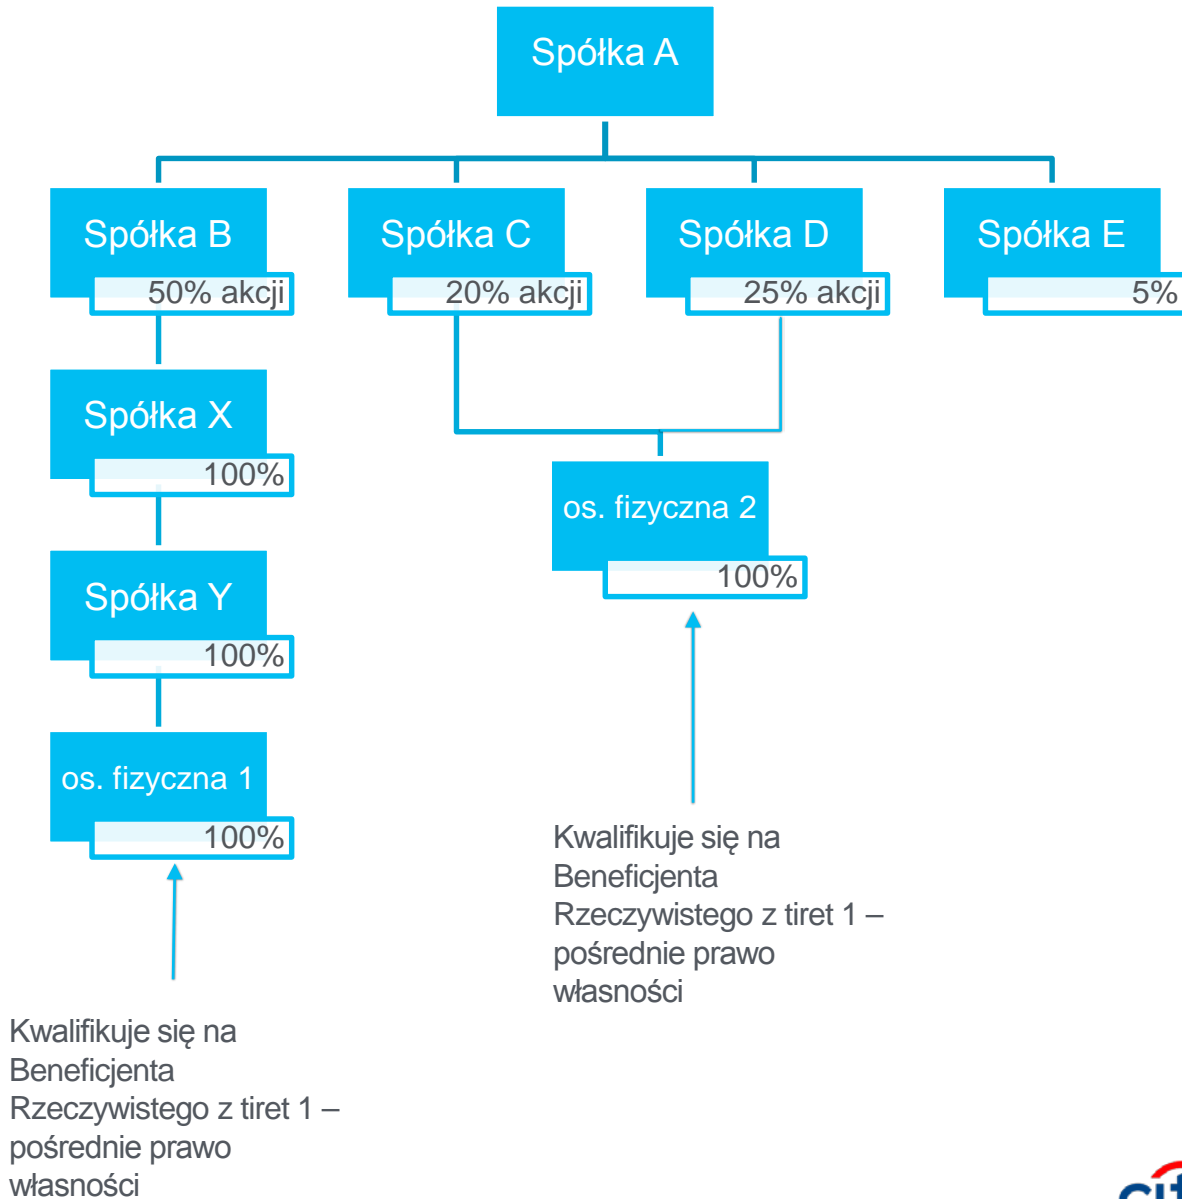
Spółka A

Spółka B
50% akcji

Spółka C
20% akcji

Spółka D
25% akcji

Spółka E
5%

Spółka X
100%

Spółka Y
100%

os. fizyczna 1
100%

os. fizyczna 2
100%

Kwalifikuje się na Beneficjenta Rzeczywistego z tiret 1 – pośrednie prawo własności

Kwalifikuje się na Beneficjenta Rzeczywistego z tiret 1 – pośrednie prawo własności

cit